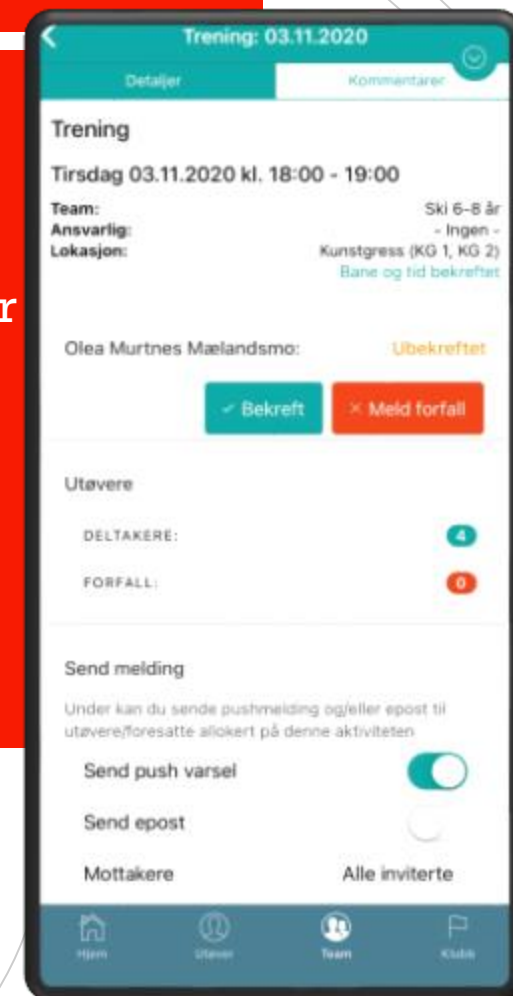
r

Trening: 03.11.2020

Detaljer

Kommentarer

Trening

Tirsdag 03.11.2020 kl. 18:00 - 19:00

Team: Ski 6-8 år
Ansvarlig: - Ingen -
Lokasjon: Kunstgress (KG 1, KG 2)
Bane og tid bekreftet

Olea Murtnes Mælandsmo: Ubekreftet

✓ Bekreft

× Meld forfall

Utøvere

DELTAKERE: 4

FORFALL: 0

Send melding

Under kan du sende pushmelding og/eller epost til utøvere/foresatte allokert på denne aktiviteten

Send push varsel

Send epost

Mottakere Alle inviterte

Hjem

Utøver

Team

Klubb